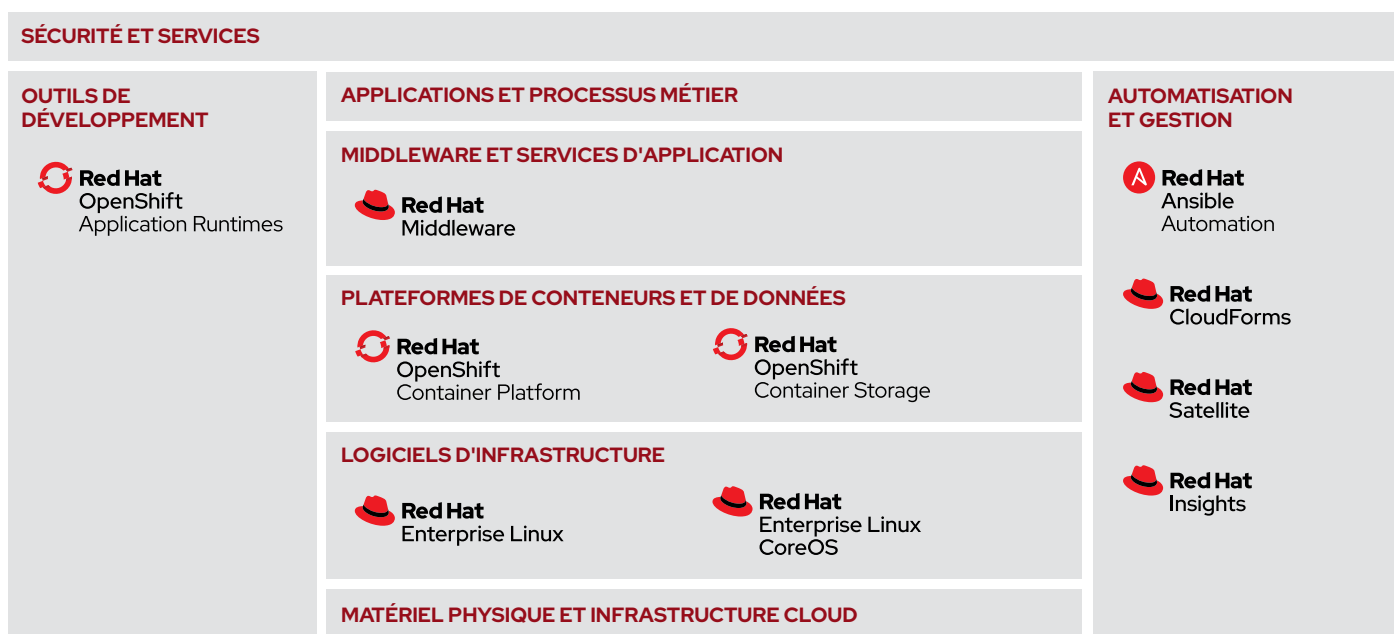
SÉCURITÉ ET SERVICES

OUTILS DE DÉVELOPPEMENT

Red Hat
OpenShift
Application Runtimes

APPLICATIONS ET PROCESSUS MÉTIER

MIDDLEWARE ET SERVICES D'APPLICATION

Red Hat
Middleware

PLATEFORMES DE CONTENEURS ET DE DONNÉES

Red Hat
OpenShift
Container Platform

Red Hat
OpenShift
Container Storage

LOGICIELS D'INFRASTRUCTURE

Red Hat
Enterprise Linux

Red Hat
Enterprise Linux
CoreOS

MATÉRIEL PHYSIQUE ET INFRASTRUCTURE CLOUD

AUTOMATISATION ET GESTION

Red Hat
Ansible
Automation

Red Hat
CloudForms

Red Hat
Satellite

Red Hat
Insights